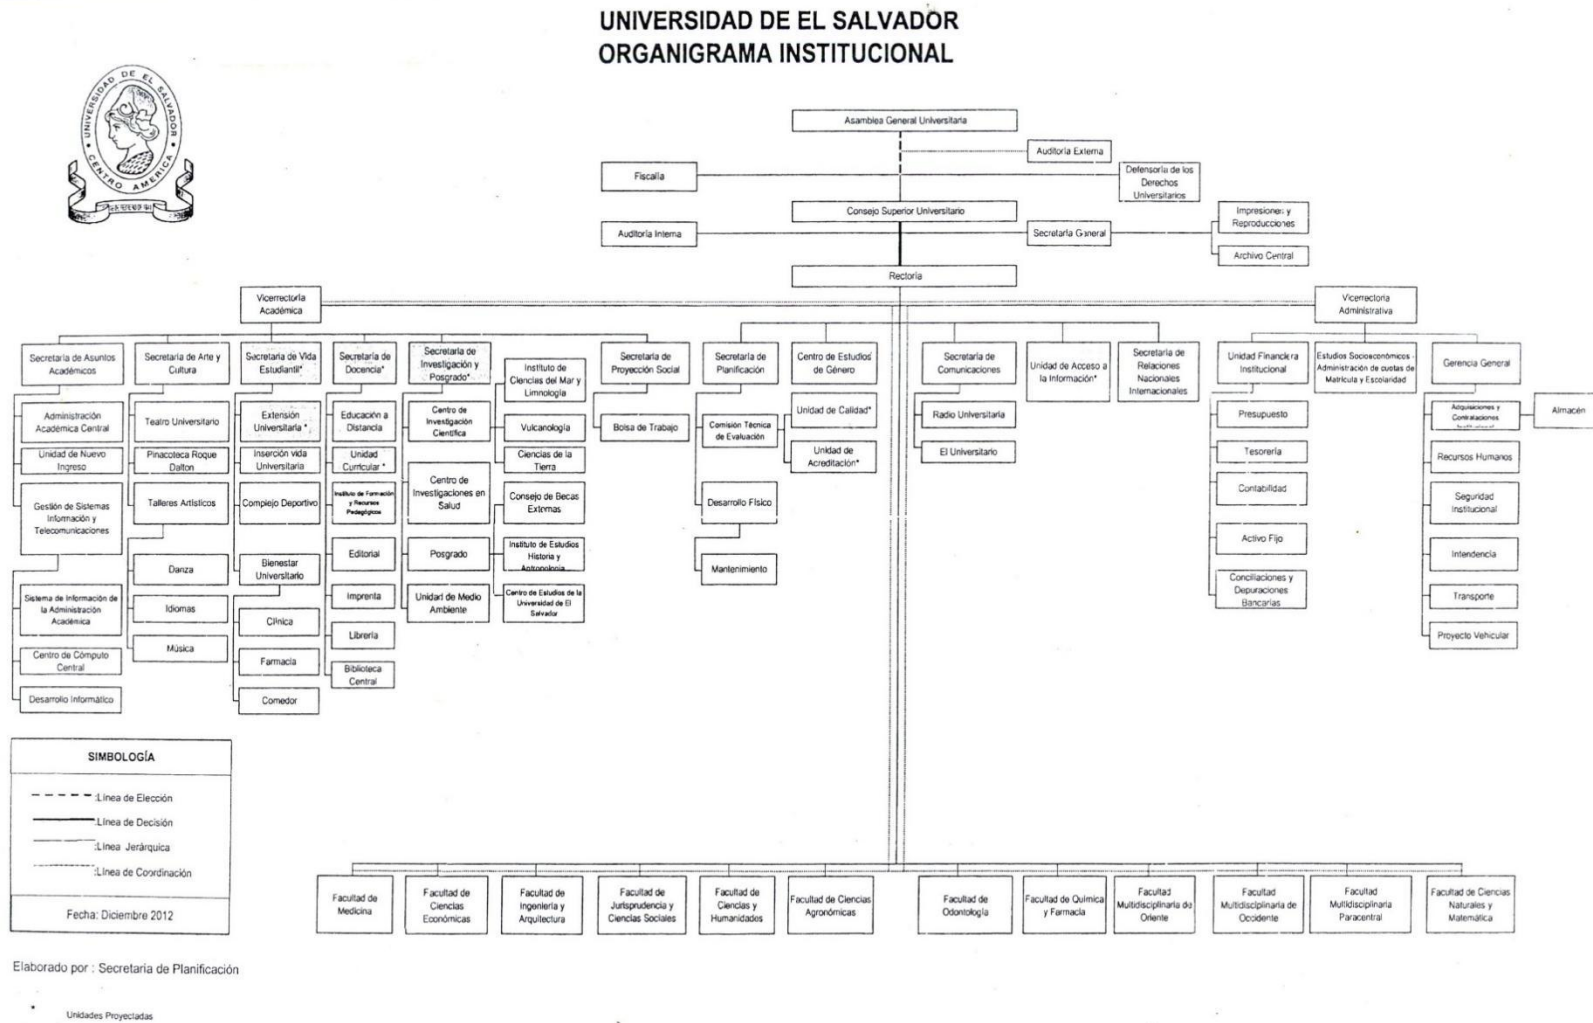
UNIVERSIDAD DE EL SALVADOR
ORGANIGRAMA INSTITUCIONAL

UNIVERSIDAD DE EL SALVADOR · CENTRO AMERICA ·

Asamblea General Universitaria

Auditoría Externa

Fiscalía

Defensoría de los Derechos Universitarios

Consejo Superior Universitario

Impresiones y Reproducciones

Auditoría Interna

Secretaría General

Archivo Central

Rectoría

Vicerrectoría Académica

Vicerrectoría Administrativa

Secretaría de Asuntos Académicos

Administración Académica Central

Unidad de Nuevo Ingreso

Gestión de Sistemas Información y Telecomunicaciones

Sistema de Información de la Administración Académica

Centro de Cómputo Central

Desarrollo Informático

Secretaría de Arte y Cultura

Teatro Universitario

Pinacoteca Roque Dalton

Talleres Artísticos

Danza

Idiomas

Música

Secretaría de Vida Estudiantil*

Extensión Universitaria *

Inserción vida Universitaria

Complejo Deportivo

Bienestar Universitario

Clínica

Farmacia

Comedor

Secretaría de Docencia*

Educación a Distancia

Unidad Curricular *

Instituto de Formación y Recursos Pedagógicos

Editorial

Imprenta

Librería

Biblioteca Central

Secretaría de Investigación y Posgrado*

Centro de Investigación Científica

Centro de Investigaciones en Salud

Posgrado

Unidad de Medio Ambiente

Instituto de Ciencias del Mar y Limnología

Vulcanología

Ciencias de la Tierra

Consejo de Becas Externas

Instituto de Estudios Historia y Antropología

Centro de Estudios de la Universidad de El Salvador

Secretaría de Proyección Social

Bolsa de Trabajo

Secretaría de Planificación

Comisión Técnica de Evaluación

Desarrollo Físico

Mantenimiento

Centro de Estudios de Género

Unidad de Calidad*

Unidad de Acreditación*

Secretaría de Comunicaciones

Radio Universitaria

El Universitario

Unidad de Acceso a la Información*

Secretaría de Relaciones Nacionales e Internacionales

Unidad Financiera Institucional

Presupuesto

Tesorería

Contabilidad

Activo Fijo

Conciliaciones y Depuraciones Bancarias

Estudios Socioeconómicos - Administración de cuotas de Matrícula y Escolaridad

Gerencia General

Adquisiciones y Contrataciones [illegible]

Almacén

Recursos Humanos

Seguridad Institucional

Intendencia

Transporte

Proyecto Vehicular

SIMBOLOGÍA

Línea de Elección

Línea de Decisión

Línea Jerárquica

Línea de Coordinación

Fecha: Diciembre 2012

Facultad de Medicina

Facultad de Ciencias Económicas

Facultad de Ingeniería y Arquitectura

Facultad de Jurisprudencia y Ciencias Sociales

Facultad de Ciencias y Humanidades

Facultad de Ciencias Agronómicas

Facultad de Odontología

Facultad de Química y Farmacia

Facultad Multidisciplinaria de Oriente

Facultad Multidisciplinaria de Occidente

Facultad Multidisciplinaria Paracentral

Facultad de Ciencias Naturales y Matemática

Elaborado por : Secretaría de Planificación

* Unidades Proyectadas